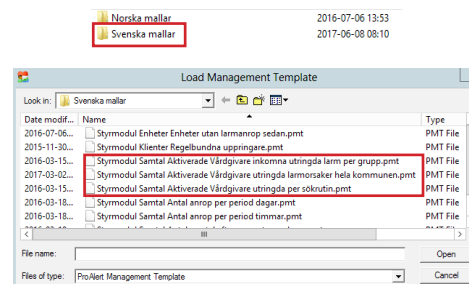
Norska mallar 2016-07-06 13:53
Svenska mallar 2017-06-08 08:10

Load Management Template

Look in: Svenska mallar

| Date modif... | Name | Type |
|---|---|---|
| 2016-07-06... | Styrmodul Enheter Enheter utan larmanrop sedan.pmt | PMT File |
| 2015-11-30... | Styrmodul Klienter Regelbundna uppringare.pmt | PMT File |
| 2016-03-15... | Styrmodul Samtal Aktiverade Vårdgivare inkomna utringda larm per grupp.pmt | PMT File |
| 2017-03-02... | Styrmodul Samtal Aktiverade Vårdgivare utringda larmorsaker hela kommunen.pmt | PMT File |
| 2016-03-15... | Styrmodul Samtal Aktiverade Vårdgivare utringda per sökrutin.pmt | PMT File |
| 2016-03-18... | Styrmodul Samtal Antal anrop per period dagar.pmt | PMT File |
| 2016-03-18... | Styrmodul Samtal Antal anrop per period timmar.pmt | PMT File |
| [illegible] | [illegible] | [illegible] |

File name: Open
Files of type: ProAlert Management Template Cancel